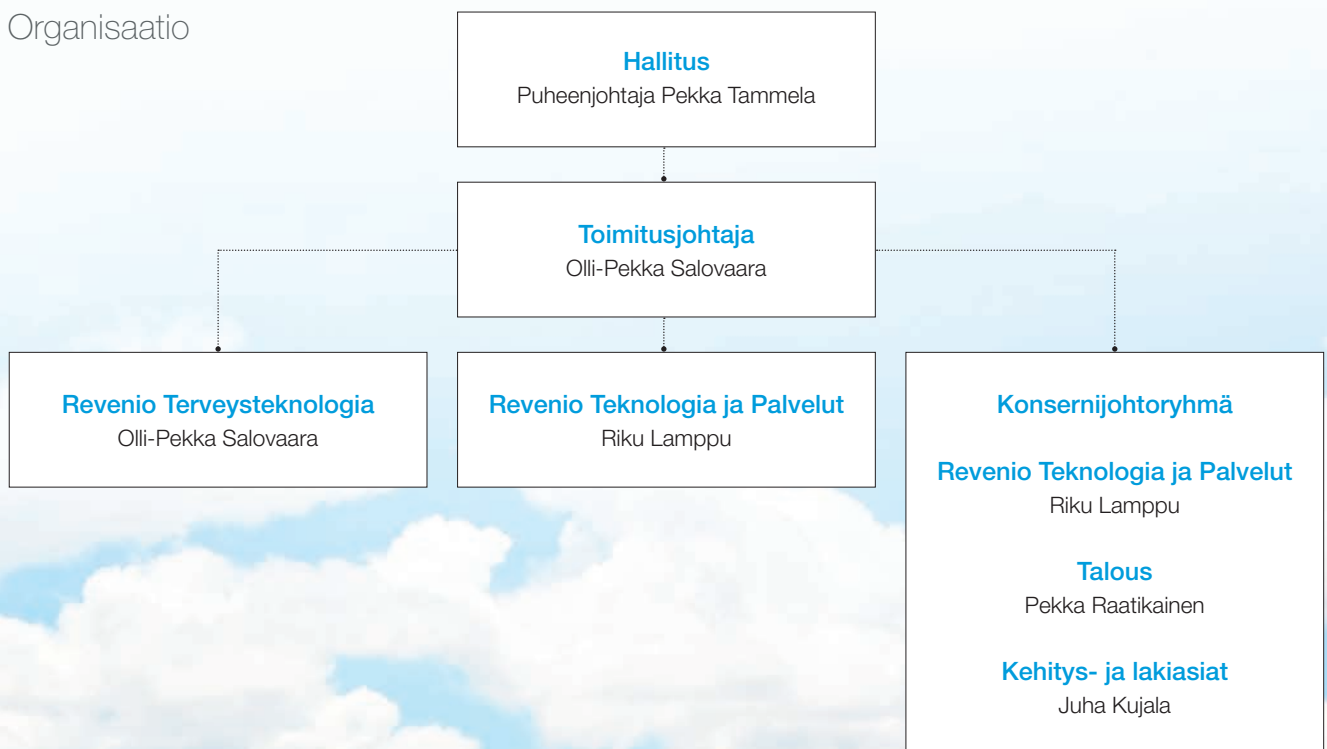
Organisaatio

Hallitus
Puheenjohtaja Pekka Tammela

Toimitusjohtaja
Olli-Pekka Salovaara

Revenio Terveysteknologia
Olli-Pekka Salovaara

Revenio Teknologia ja Palvelut
Riku Lamppu

Konsernijohtoryhmä

Revenio Teknologia ja Palvelut
Riku Lamppu

Talous
Pekka Raatikainen

Kehitys- ja lakiasiat
Juha Kujala